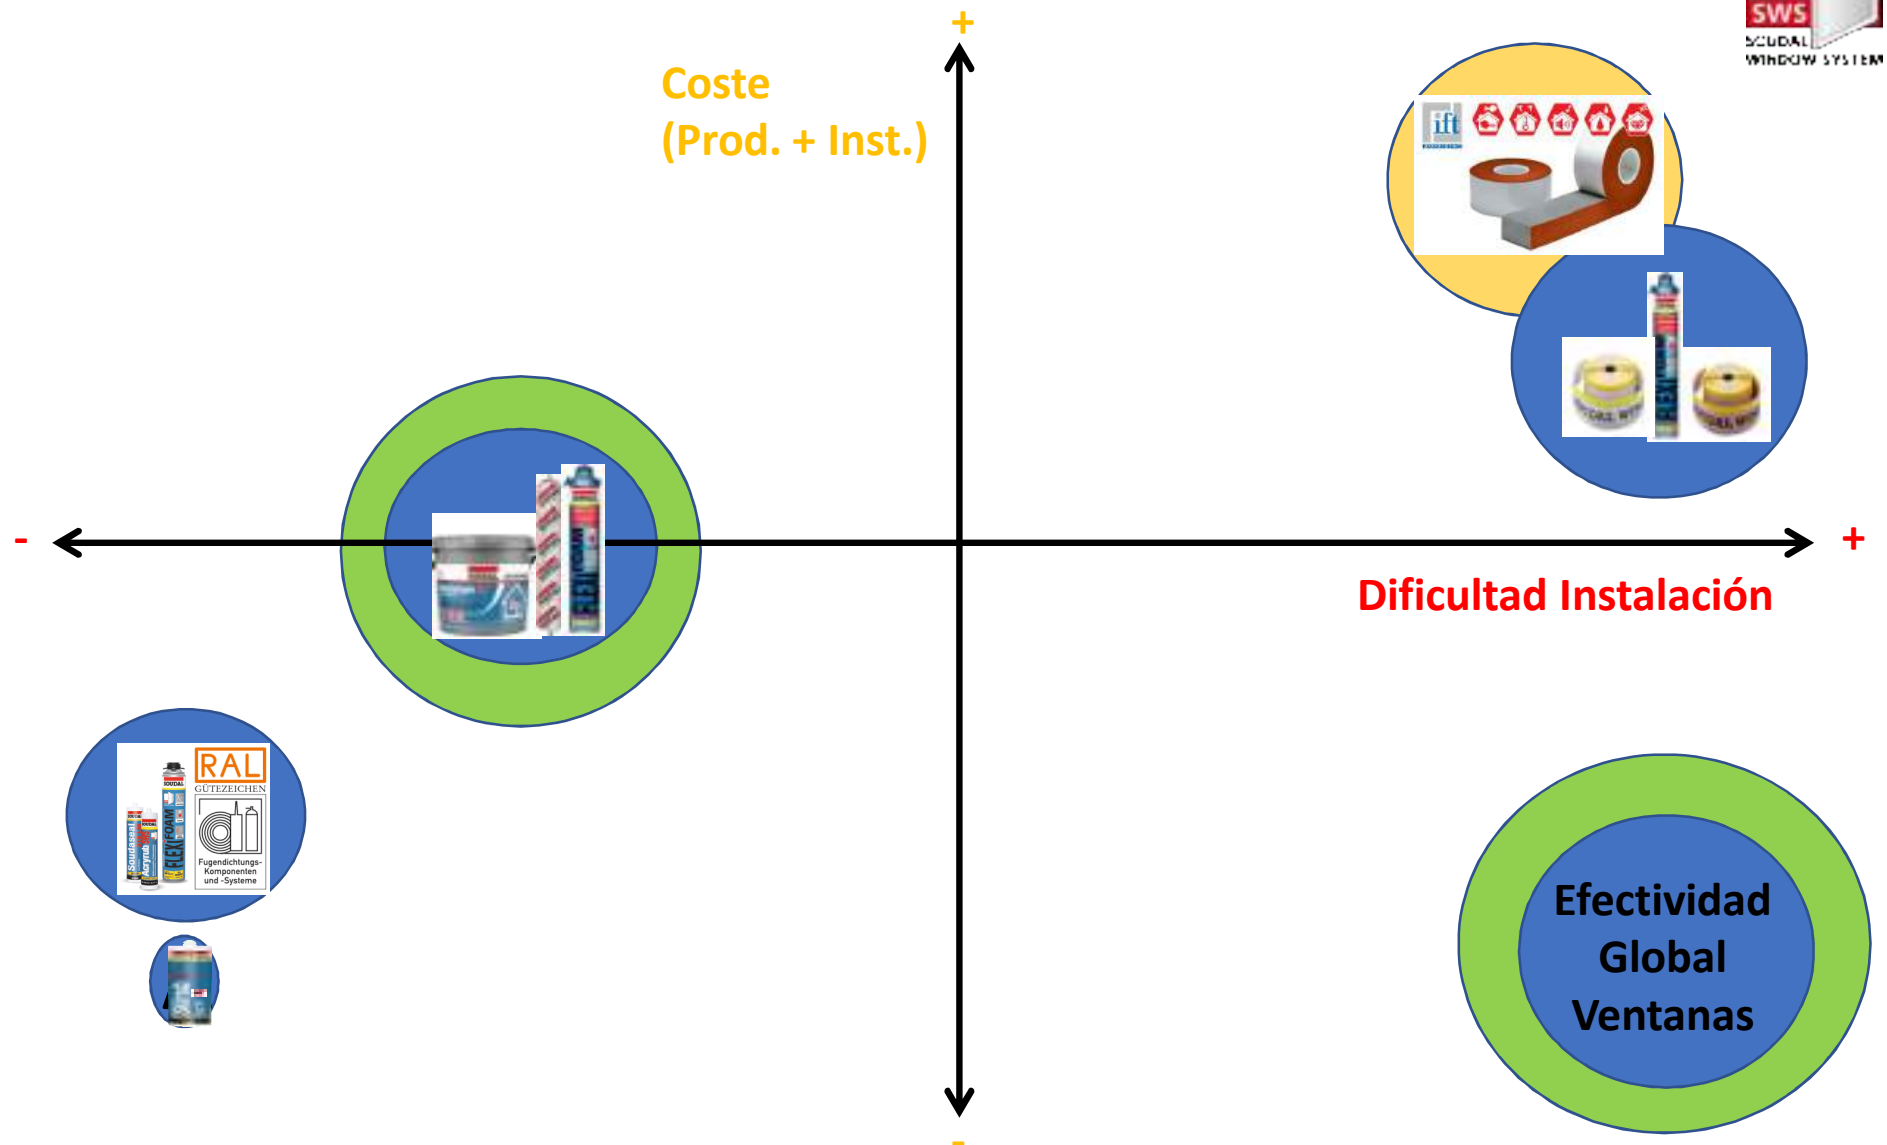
SWS
SOUDAL
WINDOW SYSTEM

+

Coste
(Prod. + Inst.)

ift

-

+

Dificultad Instalación

RAL
GÜTEZEICHEN
Fugendichtungs-Komponenten und -Systeme

Soudaseal
Acryrub
FLEXIFOAM

Efectividad
Global
Ventanas

-